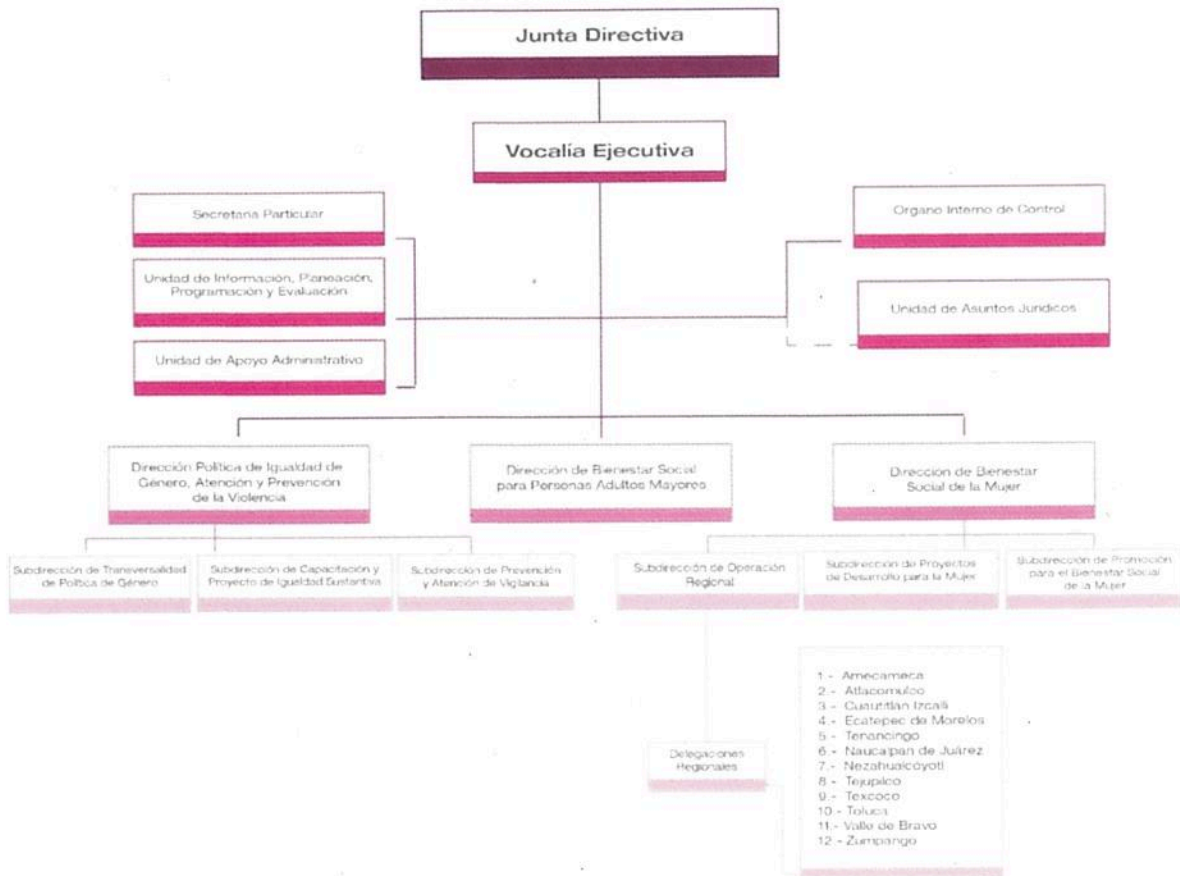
Junta Directiva

Vocalía Ejecutiva

Secretaria Particular

Unidad de Información, Planeación, Programación y Evaluación

Unidad de Apoyo Administrativo

Organo Interno de Control

Unidad de Asuntos Jurídicos

Dirección Política de Igualdad de Género, Atención y Prevención de la Violencia

Dirección de Bienestar Social para Personas Adultos Mayores

Dirección de Bienestar Social de la Mujer

Subdirección de Transversalidad de Política de Género

Subdirección de Capacitación y Proyecto de Igualdad Sustantiva

Subdirección de Prevención y Atención de Vigilancia

Subdirección de Operación Regional

Subdirección de Proyectos de Desarrollo para la Mujer

Subdirección de Promoción para el Bienestar Social de la Mujer

Delegaciones Regionales

1.- Amecameca
2.- Atlacomulco
3.- Cuautitlan Izcalli
4.- Ecatepec de Morelos
5.- Tenancingo
6.- Naucalpan de Juárez
7.- Nezahualcóyotl
8.- Tejupilco
9.- Texcoco
10.- Toluca
11.- Valle de Bravo
12.- Zumpango